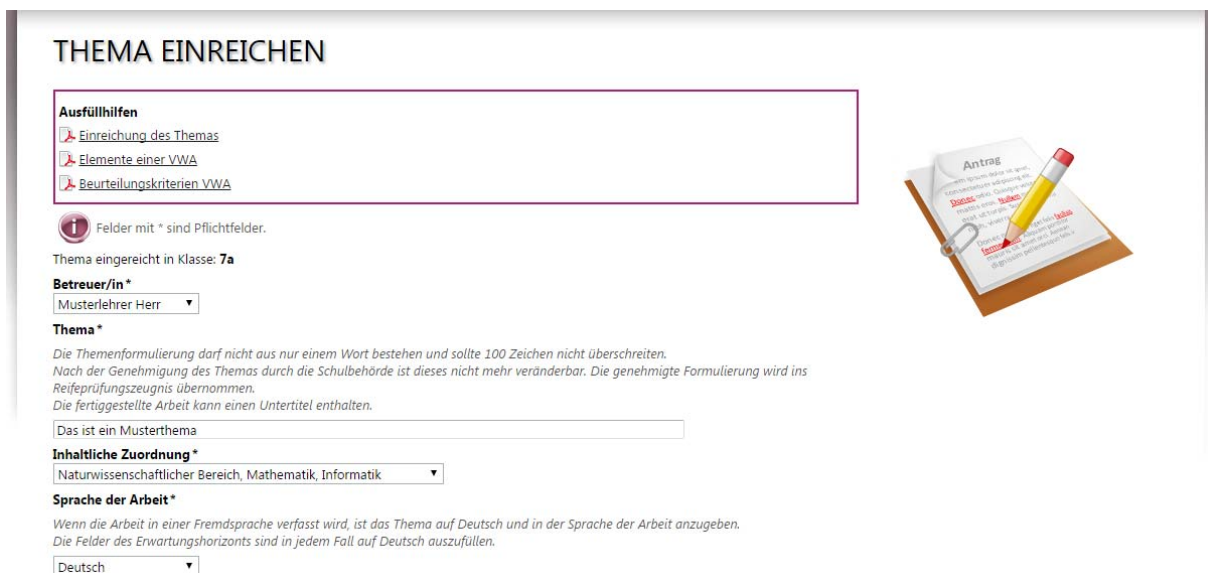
THEMA EINREICHEN

Ausfüllhilfen
Einreichung des Themas
Elemente einer VWA
Beurteilungskriterien VWA

Felder mit * sind Pflichtfelder.

Thema eingereicht in Klasse: 7a

Betreuer/in*
Musterlehrer Herr

Thema*
Die Themenformulierung darf nicht aus nur einem Wort bestehen und sollte 100 Zeichen nicht überschreiten.
Nach der Genehmigung des Themas durch die Schulbehörde ist dieses nicht mehr veränderbar. Die genehmigte Formulierung wird ins Reifeprüfungszeugnis übernommen.
Die fertiggestellte Arbeit kann einen Untertitel enthalten.

Das ist ein Musterthema

Inhaltliche Zuordnung*
Naturwissenschaftlicher Bereich, Mathematik, Informatik

Sprache der Arbeit*
Wenn die Arbeit in einer Fremdsprache verfasst wird, ist das Thema auf Deutsch und in der Sprache der Arbeit anzugeben.
Die Felder des Erwartungshorizonts sind in jedem Fall auf Deutsch auszufüllen.

Deutsch

Antrag